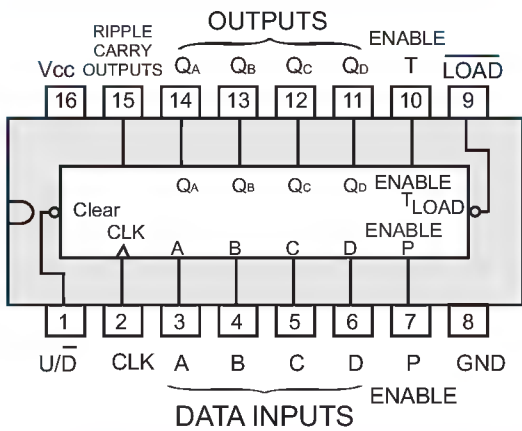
OUTPUTS

RIPPLE CARRY OUTPUTS

ENABLE

Vcc

$Q_A$

$Q_B$

$Q_C$

$Q_D$

T

$\overline{LOAD}$

16

15

14

13

12

11

10

9

$Q_A$

$Q_B$

$Q_C$

$Q_D$

ENABLE

$T_{LOAD}$

Clear

CLK

ENABLE

A

B

C

D

P

1

2

3

4

5

6

7

8

$U/\overline{D}$

CLK

A

B

C

D

P

GND

ENABLE

DATA INPUTS